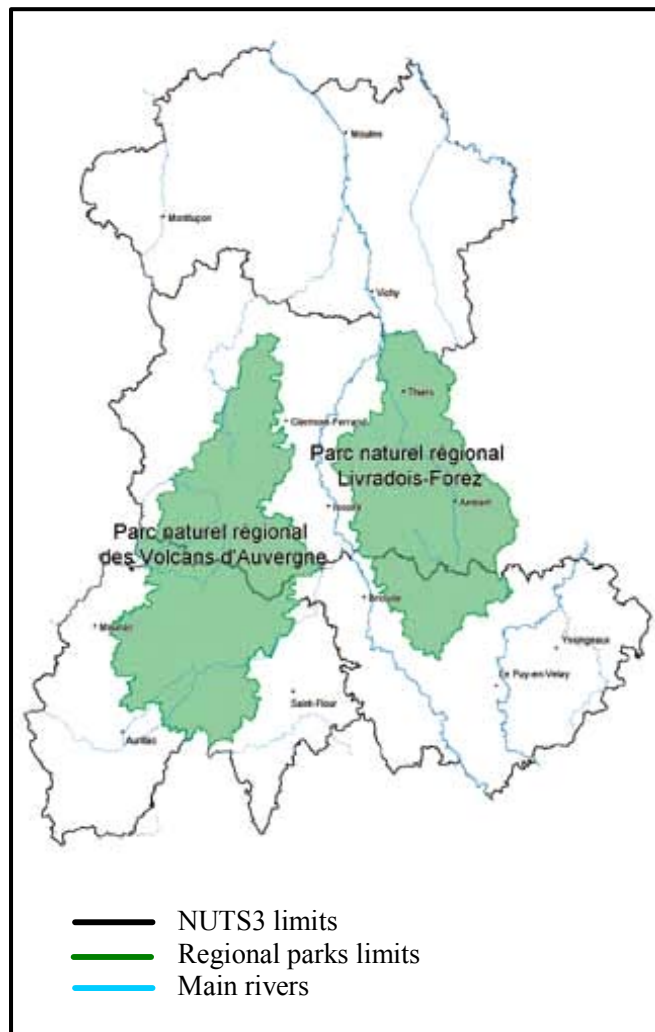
Moulins
Montluçon
Vichy
Thiers
Clermont-Ferrand
Parc naturel régional Livradois-Forez
Issoire
Ambert
Parc naturel régional des Volcans d'Auvergne
Brioude
Mauriac
Yssingeaux
Le Puy-en-Velay
Saint-Flour
Aurillac

NUTS3 limits
Regional parks limits
Main rivers